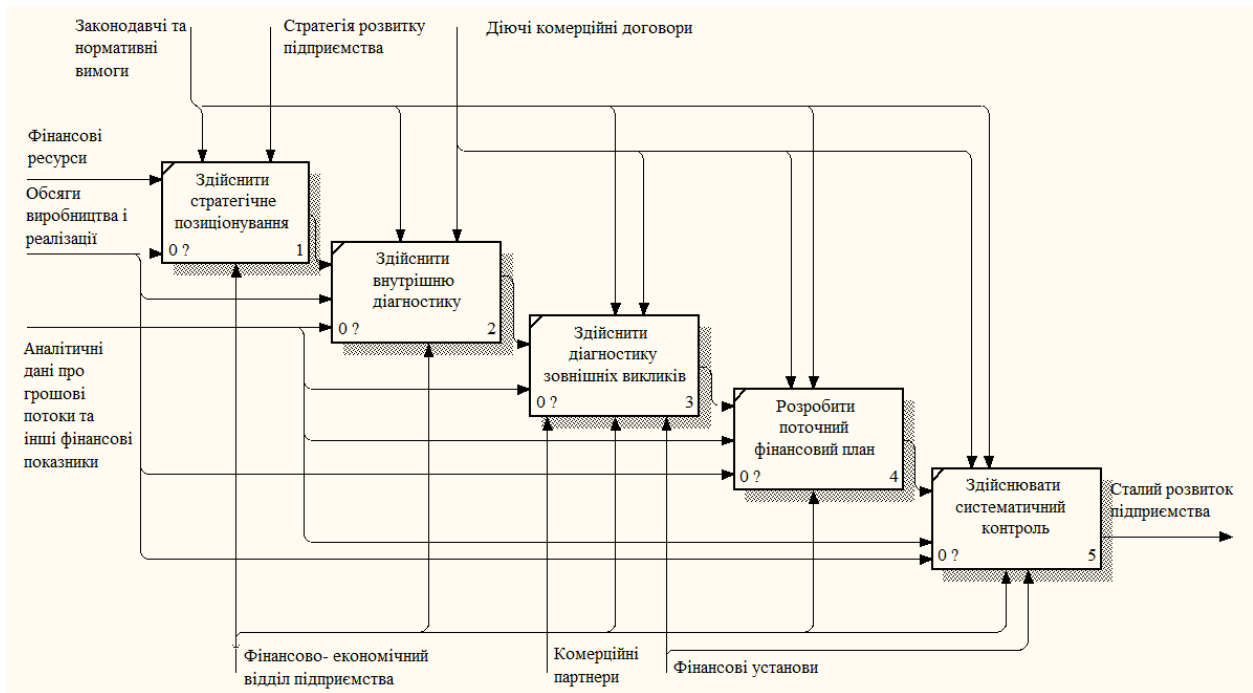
Законодавчі та нормативні вимоги

Стратегія розвитку підприємства

Діючі комерційні договори

Фінансові ресурси

Обсяги виробництва і реалізації

Аналітичні дані про грошові потоки та інші фінансові показники

Здійснити стратегічне позиціонування
0 ? 1

Здійснити внутрішню діагностику
0 ? 2

Здійснити діагностику зовнішніх викликів
0 ? 3

Розробити поточний фінансовий план
0 ? 4

Здійснювати систематичний контроль
0 ? 5

Сталий розвиток підприємства

Фінансово- економічний відділ підприємства

Комерційні партнери

Фінансові установи